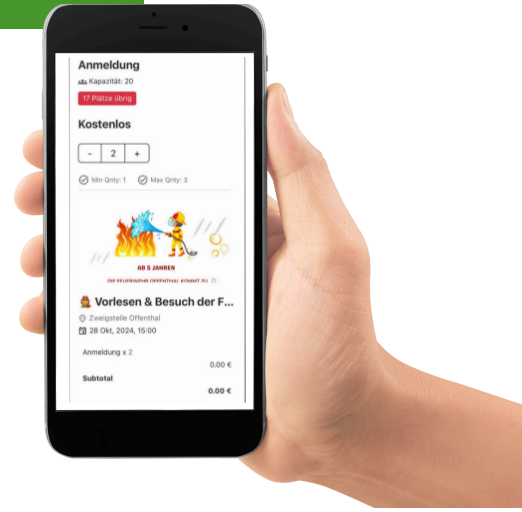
Anmeldung

Kapazität: 20

17 Plätze übrig

Kostenlos

- 2 +

Min Qnty: 1 Max Qnty: 3

AB 5 JAHREN

DIE FEUERWEHR OFFENTHAL KOMMT ZU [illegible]

Vorlesen & Besuch der F...

Zweigstelle Offenthal

28 Okt, 2024, 15:00

Anmeldung x 2

0.00 €

Subtotal

0.00 €